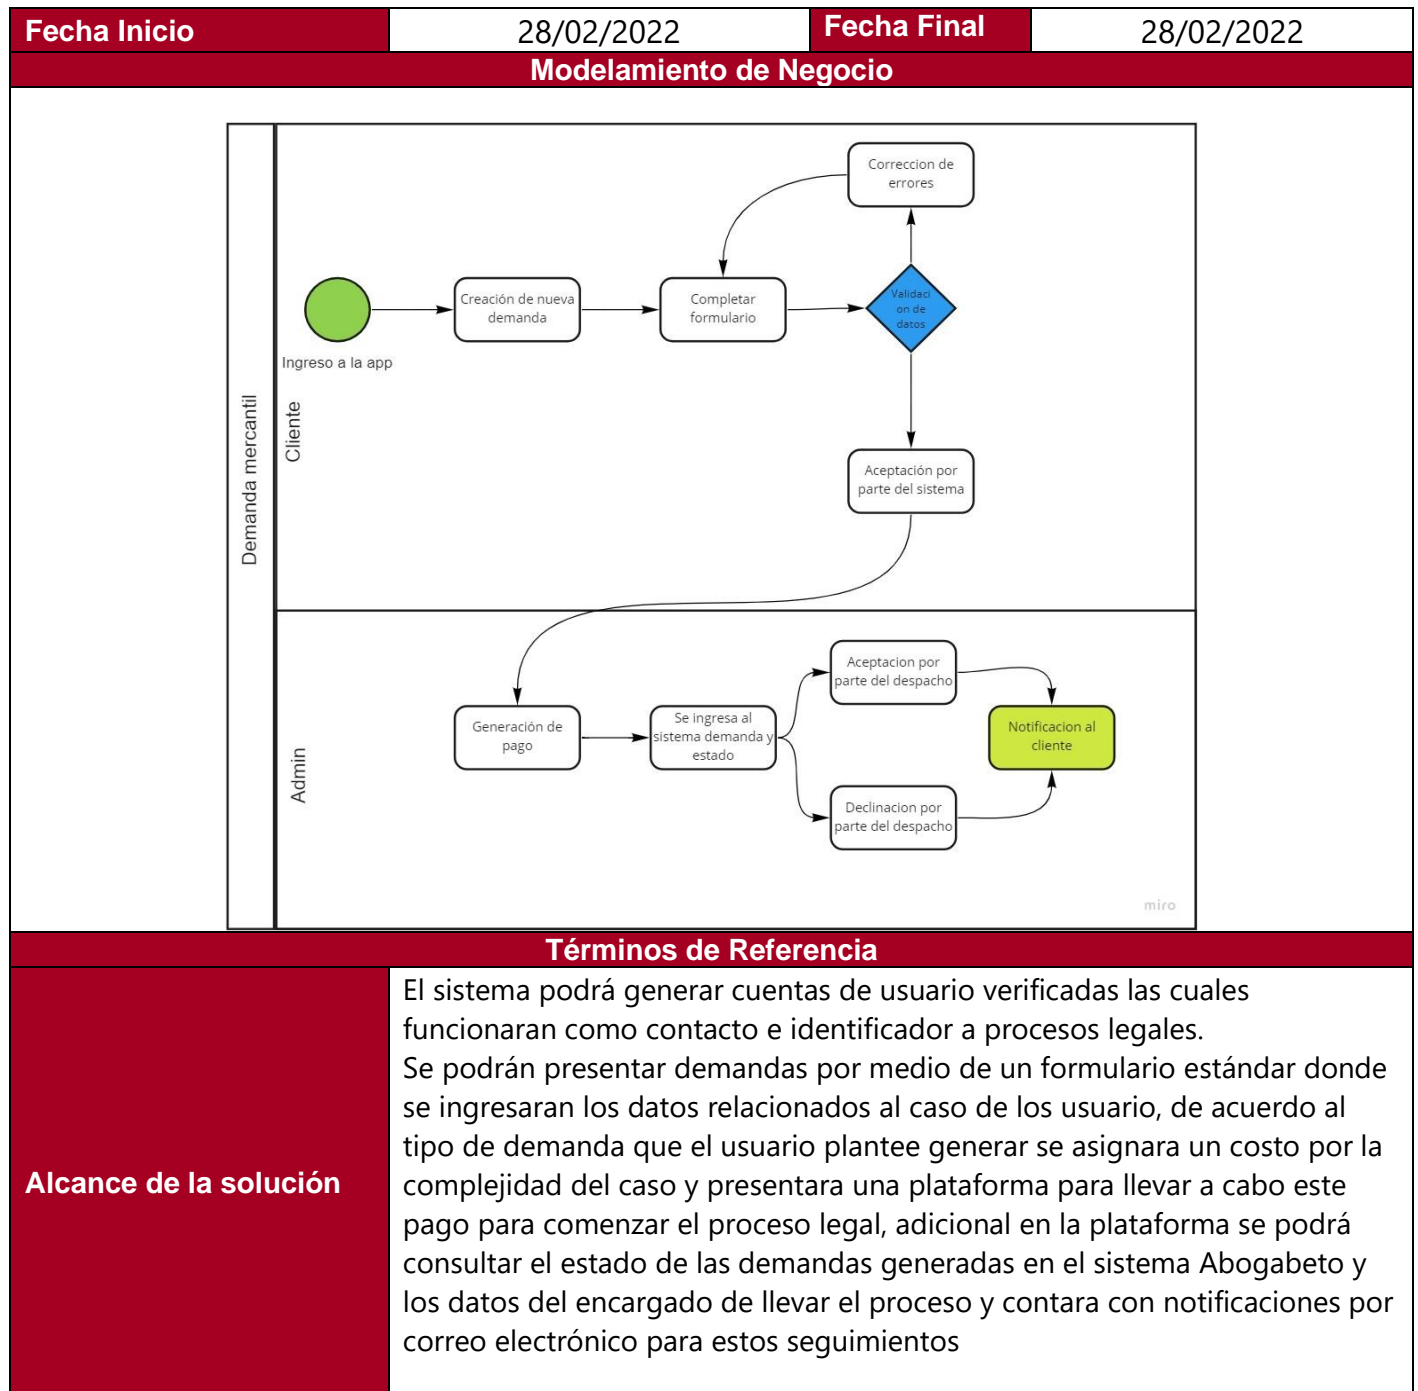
| Fecha Inicio | 28/02/2022 | Fecha Final | 28/02/2022 |
|---|---|---|---|

Modelamiento de Negocio

Demanda mercantil

Cliente

Ingreso a la app

Creación de nueva demanda

Completar formulario

Validaci on de datos

Correccion de errores

Aceptación por parte del sistema

Admin

Generación de pago

Se ingresa al sistema demanda y estado

Aceptacion por parte del despacho

Declinacion por parte del despacho

Notificacion al cliente

miro

Términos de Referencia

| Alcance de la solución | El sistema podrá generar cuentas de usuario verificadas las cuales funcionaran como contacto e identificador a procesos legales. Se podrán presentar demandas por medio de un formulario estándar donde se ingresaran los datos relacionados al caso de los usuario, de acuerdo al tipo de demanda que el usuario plantee generar se asignara un costo por la complejidad del caso y presentara una plataforma para llevar a cabo este pago para comenzar el proceso legal, adicional en la plataforma se podrá consultar el estado de las demandas generadas en el sistema Abogabeto y los datos del encargado de llevar el proceso y contara con notificaciones por correo electrónico para estos seguimientos |
|---|---|